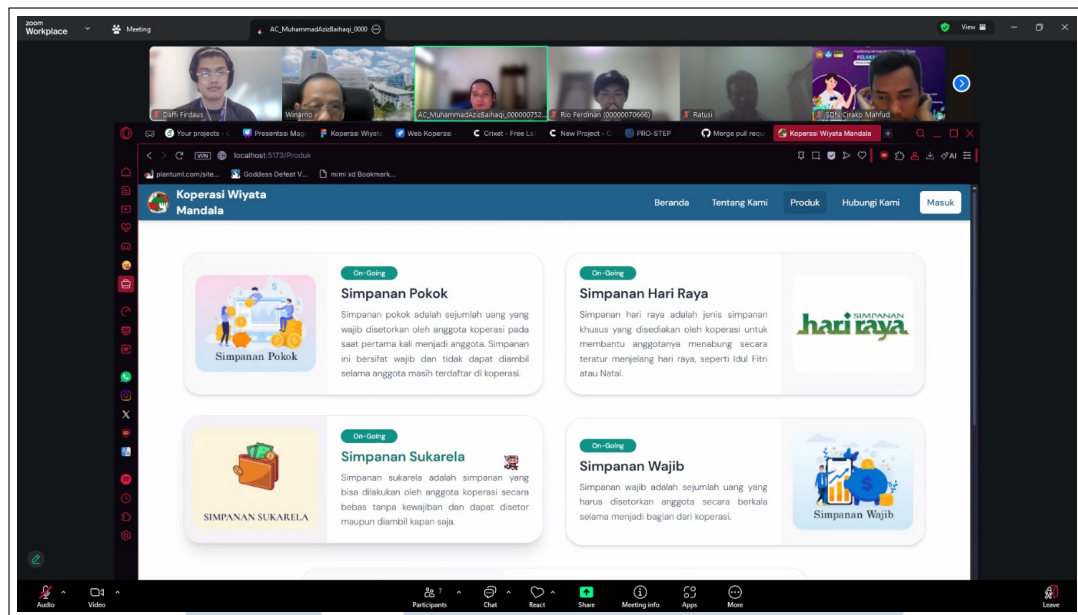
zoom Workplace
Meeting
AC_MuhammadAzizBaihaqi_0000
View

Daffi Firdaus
Winarno
AC_MuhammadAzizBaihaqi_00000752...
Rio Ferdinan (00000070666)
Ratusi
SDN Cirako Mahfud

Your projects
Presentasi Mag
Koperasi Wiyata
Web Koperasi
Cricket - Free Lo
New Project
PRO-STEP
Merge pull requ
Koperasi Wiyata Mandala

localhost:5173/Produk
plantuml.com/site...
Goddess Defeat V...
mimi xd Bookmark...

Koperasi Wiyata Mandala
Beranda
Tentang Kami
Produk
Hubungi Kami
Masuk

Simpanan Pokok
On-Going
Simpanan Pokok
Simpanan pokok adalah sejumlah uang yang wajib disetorkan oleh anggota koperasi pada saat pertama kali menjadi anggota. Simpanan ini bersifat wajib dan tidak dapat diambil selama anggota masih terdaftar di koperasi.

On-Going
Simpanan Hari Raya
Simpanan hari raya adalah jenis simpanan khusus yang disediakan oleh koperasi untuk membantu anggotanya menabung secara teratur menjelang hari raya, seperti Idul Fitri atau Natal.
SIMPANAN hari raya

SIMPANAN SUKARELA
On-Going
Simpanan Sukarela
Simpanan sukarela adalah simpanan yang bisa dilakukan oleh anggota koperasi secara bebas tanpa kewajiban dan dapat disetor maupun diambil kapan saja.

On-Going
Simpanan Wajib
Simpanan wajib adalah sejumlah uang yang harus disetorkan anggota secara berkala selama menjadi bagian dari koperasi.
Simpanan Wajib

Audio
Video
Participants 7
Chat
React
Share
Meeting info
Apps
More
Leave